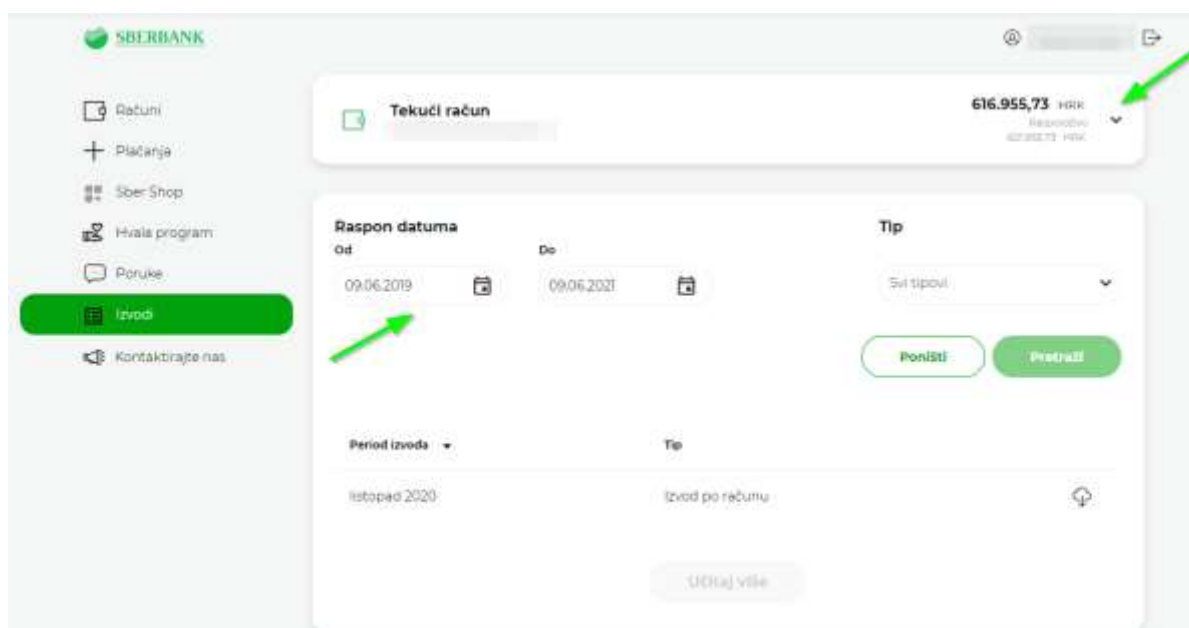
SBERBANK

Računi
Plaćanja
Sber Shop
Hvala program
Poruke
Izvodi
Kontaktirajte nas

Tekući račun

616.955,73 HRK
Raspoloživo
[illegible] HRK

Raspon datuma
Od
09.06.2019
Do
09.06.2021

Tip
Svi tipovi

Poništi
Pretraži

| Period izvoda | Tip |
|---|---|
| listopad 2020 | Izvod po računu |

Učitaj više